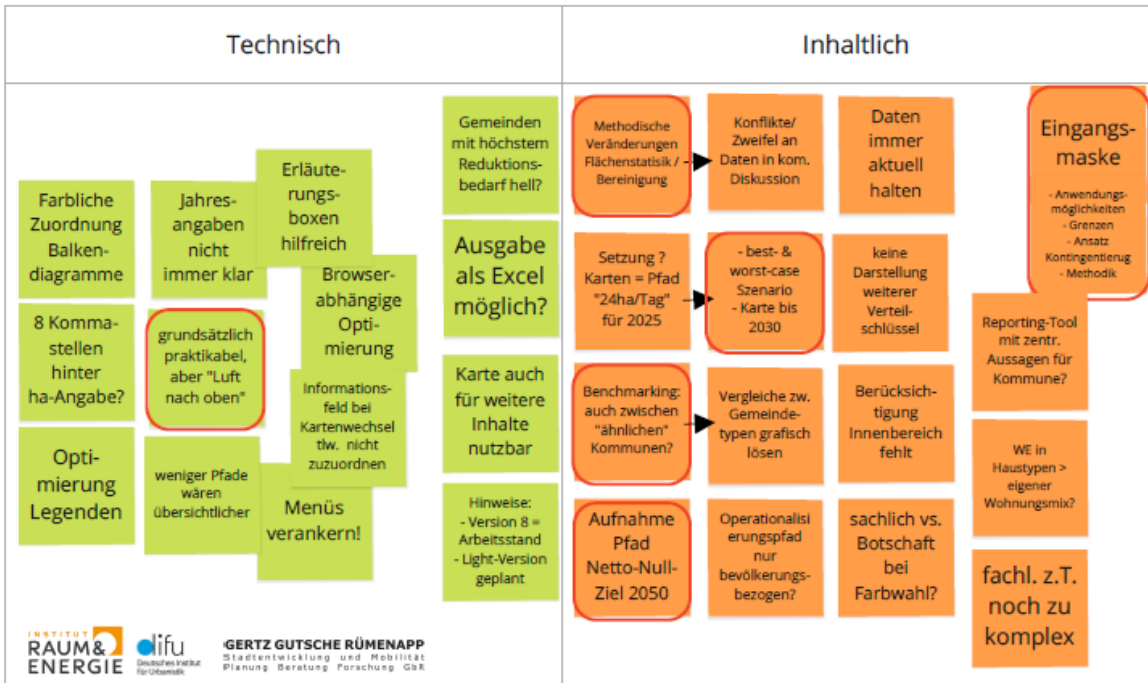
Technisch

Inhaltlich

Farbliche Zuordnung Balkendiagramme

Jahresangaben nicht immer klar

Erläuterungsboxen hilfreich

Browserabhängige Optimierung

8 Kommastellen hinter ha-Angabe?

grundsätzlich praktikabel, aber "Luft nach oben"

Informationsfeld bei Kartenwechsel tlw. nicht zuzuordnen

Optimierung Legenden

weniger Pfade wären übersichtlicher

Menüs verankern!

Gemeinden mit höchstem Reduktionsbedarf hell?

Ausgabe als Excel möglich?

Karte auch für weitere Inhalte nutzbar

Hinweise:
- Version 8 = Arbeitsstand
- Light-Version geplant

Methodische Veränderungen Flächenstatisik / Bereinigung

Konflikte/ Zweifel an Daten in kom. Diskussion

Daten immer aktuell halten

Eingangsmaske
- Anwendungsmöglichkeiten
- Grenzen
- Ansatz Kontingentierug
- Methodik

Setzung ? Karten = Pfad "24ha/Tag" für 2025

- best- & worst-case Szenario
- Karte bis 2030

keine Darstellung weiterer Verteilschlüssel

Reporting-Tool mit zentr. Aussagen für Kommune?

Benchmarking: auch zwischen "ähnlichen" Kommunen?

Vergleiche zw. Gemeindetypen grafisch lösen

Berücksichtigung Innenbereich fehlt

WE in Haustypen > eigener Wohnungsmix?

Aufnahme Pfad Netto-Null-Ziel 2050

Operationalisierungspfad nur bevölkerungsbezogen?

sachlich vs. Botschaft bei Farbwahl?

fachl. z.T. noch zu komplex

INSTITUT RAUM & ENERGIE

difu Deutsches Institut für Urbanistik

GERTZ GUTSCHE RÜMENAPP
Stadtentwicklung und Mobilität
Planung Beratung Forschung GbR